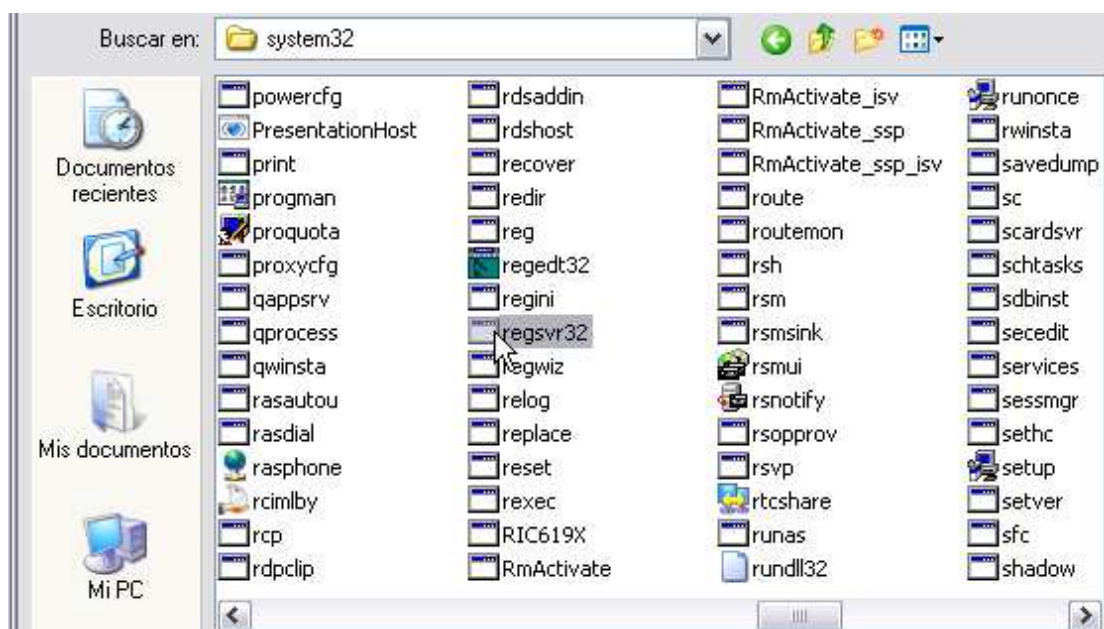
Buscar en: system32

Documentos recientes

Escritorio

Mis documentos

Mi PC

powercfg
PresentationHost
print
progman
proquota
proxycfg
qappsrv
qprocess
qwinsta
rasautou
rasdial
rasphone
rcimlby
rcp
rdpclip

rdsaddin
rdshost
recover
redir
reg
regedt32
regini
regsvr32
regwiz
relog
replace
reset
rexec
RIC619X
RmActivate

RmActivate_isv
RmActivate_ssp
RmActivate_ssp_isv
route
routemon
rsh
rsm
rsmsink
rsmui
rsnotify
rsopprov
rsvp
rtcshare
runas
rundll32

runonce
rwinsta
savedump
sc
scardsvr
schtasks
sdbinst
secedit
services
sessmgr
sethc
setup
setver
sfc
shadow